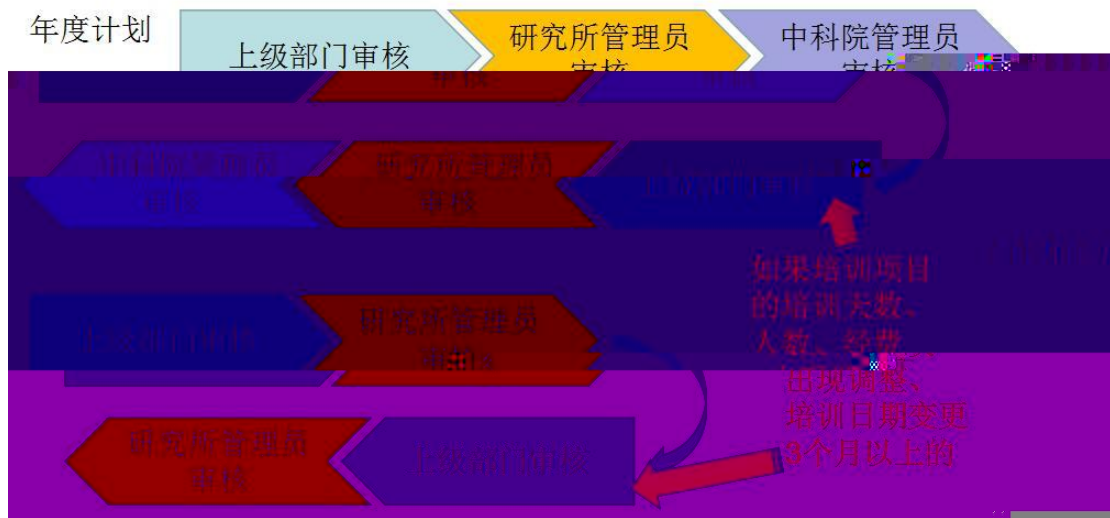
年度计划

上级部门审核

研究所管理员审核

中科院管理员审核

中科院管理员审核

研究所管理员审核

上级部门审核

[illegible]

上级部门审核

研究所管理员审核

研究所管理员审核

上级部门审核

如果培训项目的培训天数、人数、经费出现调整、培训日期变更3个月以上的